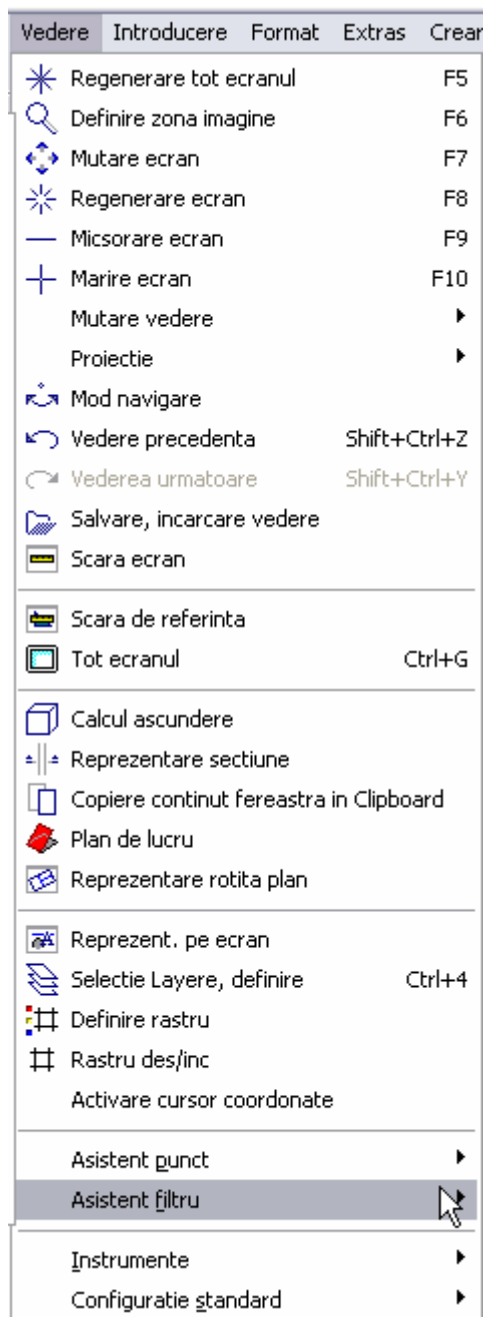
Vedere Introducere Format Extras Crear

Regenerare tot ecranul F5
Definire zona imagine F6
Mutare ecran F7
Regenerare ecran F8
Micsorare ecran F9
Marire ecran F10
Mutare vedere
Proiectie
Mod navigare
Vedere precedenta Shift+Ctrl+Z
Vederea urmatoare Shift+Ctrl+Y
Salvare, incarcare vedere
Scara ecran

Scara de referinta
Tot ecranul Ctrl+G

Calcul ascundere
Reprezentare sectiune
Copiere continut fereastra in Clipboard
Plan de lucru
Reprezentare rotita plan

Reprezent. pe ecran
Selectie Layere, definire Ctrl+4
Definire rastru
Rastru des/inc
Activare cursor coordonate

Asistent punct
Asistent filtru

Instrumente
Configuratie standard